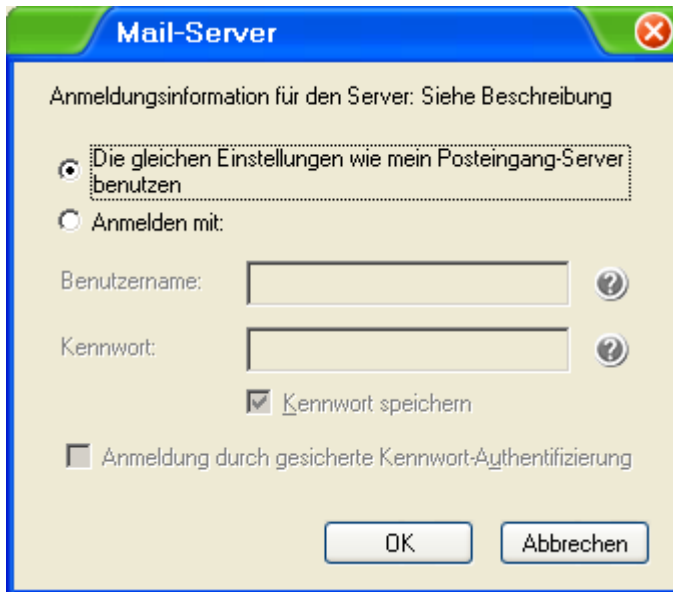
Mail-Server

Anmeldungsinformation für den Server: Siehe Beschreibung

Die gleichen Einstellungen wie mein Posteingang-Server benutzen

Anmelden mit:

Benutzername:

Kennwort:

Kennwort speichern

Anmeldung durch gesicherte Kennwort-Authentifizierung

OK

Abbrechen